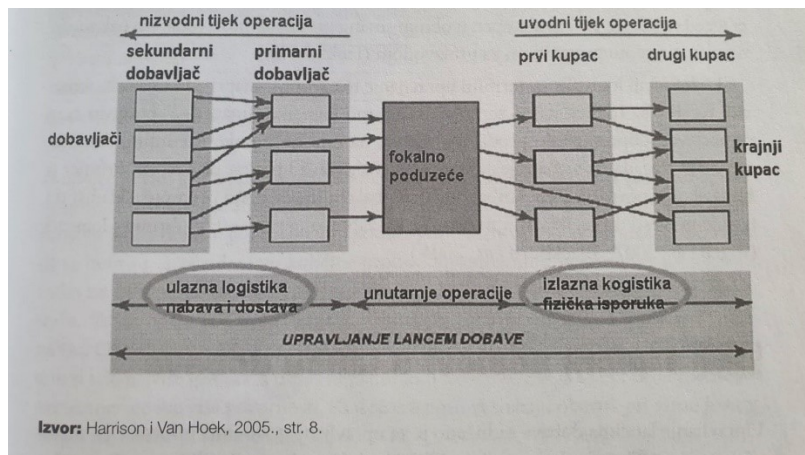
nizvodni tijek operacija

uvodni tijek operacija

sekundarni dobavljač

primarni dobavljač

prvi kupac

drugi kupac

dobavljači

fokalno poduzeće

krajnji kupac

ulazna logistika nabava i dostava

unutarnje operacije

izlazna kogistika fizička isporuka

UPRAVLJANJE LANCEM DOBAVE

Izvor: Harrison i Van Hoek, 2005., str. 8.